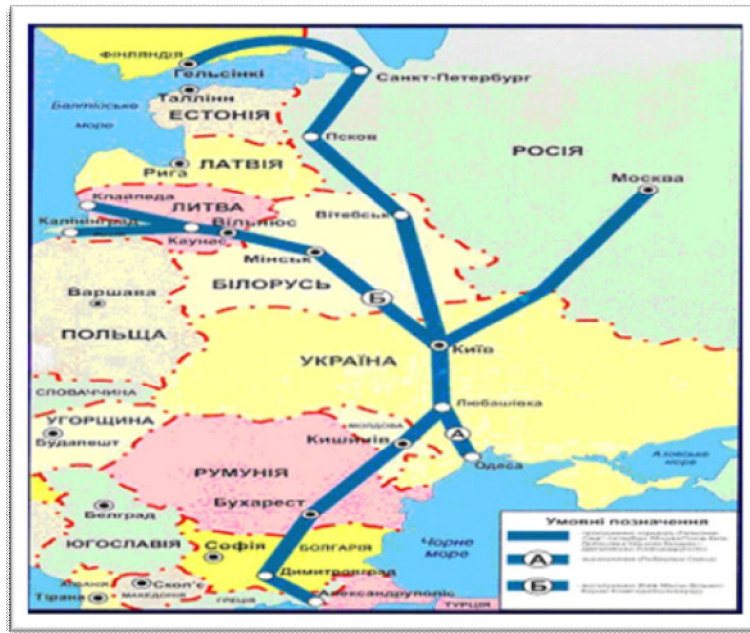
ФІНЛЯНДІЯ
Гельсінкі
Санкт-Петербург
Балтійське море
Таллінн
ЕСТОНІЯ
Псков
РОСІЯ
Рига
ЛАТВІЯ
Москва
Клайпеда
ЛИТВА
Вітебськ
Калінінград
Вільнюс
Каунас
Мінськ
БІЛОРУСЬ
Варшава
Б
ПОЛЬЩА
Київ
УКРАЇНА
СЛОВАЧЧИНА
Любашівка
УГОРЩИНА
МОЛДОВА
Будапешт
Кишинів
А
Одеса
Азовське море
РУМУНІЯ
Бухарест
Белград
Умовні позначення
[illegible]
А
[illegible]
Б
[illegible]
ЮГОСЛАВІЯ
Софія
БОЛГАРІЯ
Чорне море
Димитровград
Скоп'є
Тірана
МАКЕДОНІЯ
ГРЕЦІЯ
Александруполіс
ТУРЦІЯ